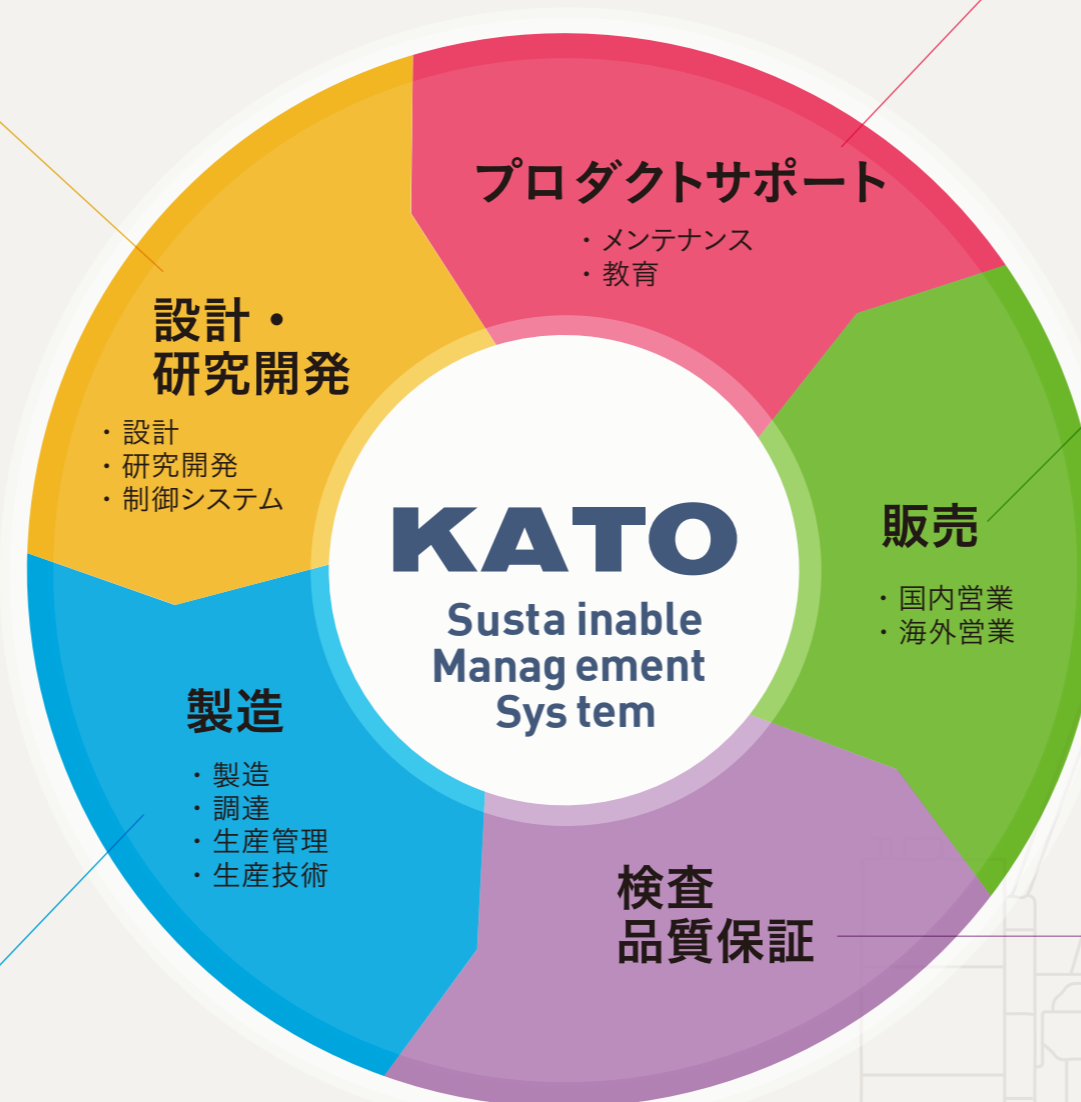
プロダクトサポート
・メンテナンス
・教育

設計・
研究開発
・設計
・研究開発
・制御システム

KATO
Susta inable
Manag ement
Sys tem

販売
・国内営業
・海外営業

製造
・製造
・調達
・生産管理
・生産技術

検査
品質保証